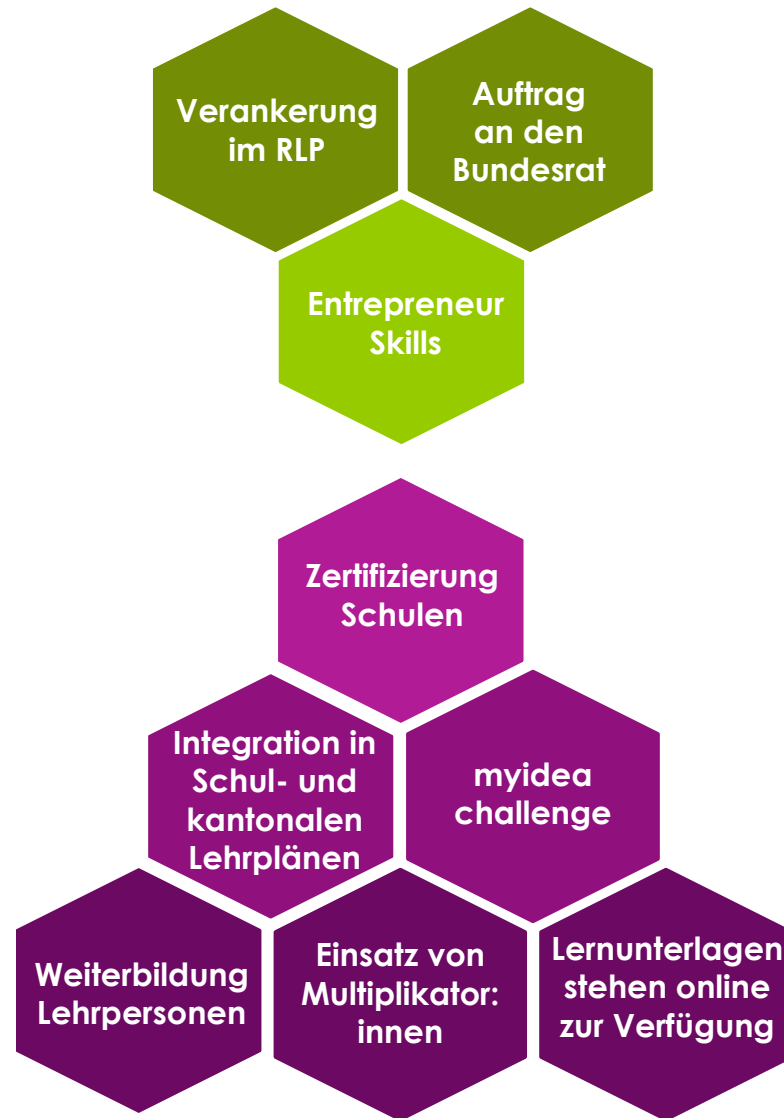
Verankerung im RLP

Auftrag an den Bundesrat

Entrepreneur Skills

Zertifizierung Schulen

Integration in Schul- und kantonalen Lehrplänen

myidea challenge

Weiterbildung Lehrpersonen

Einsatz von Multiplikator: innen

Lernunterlagen stehen online zur Verfügung